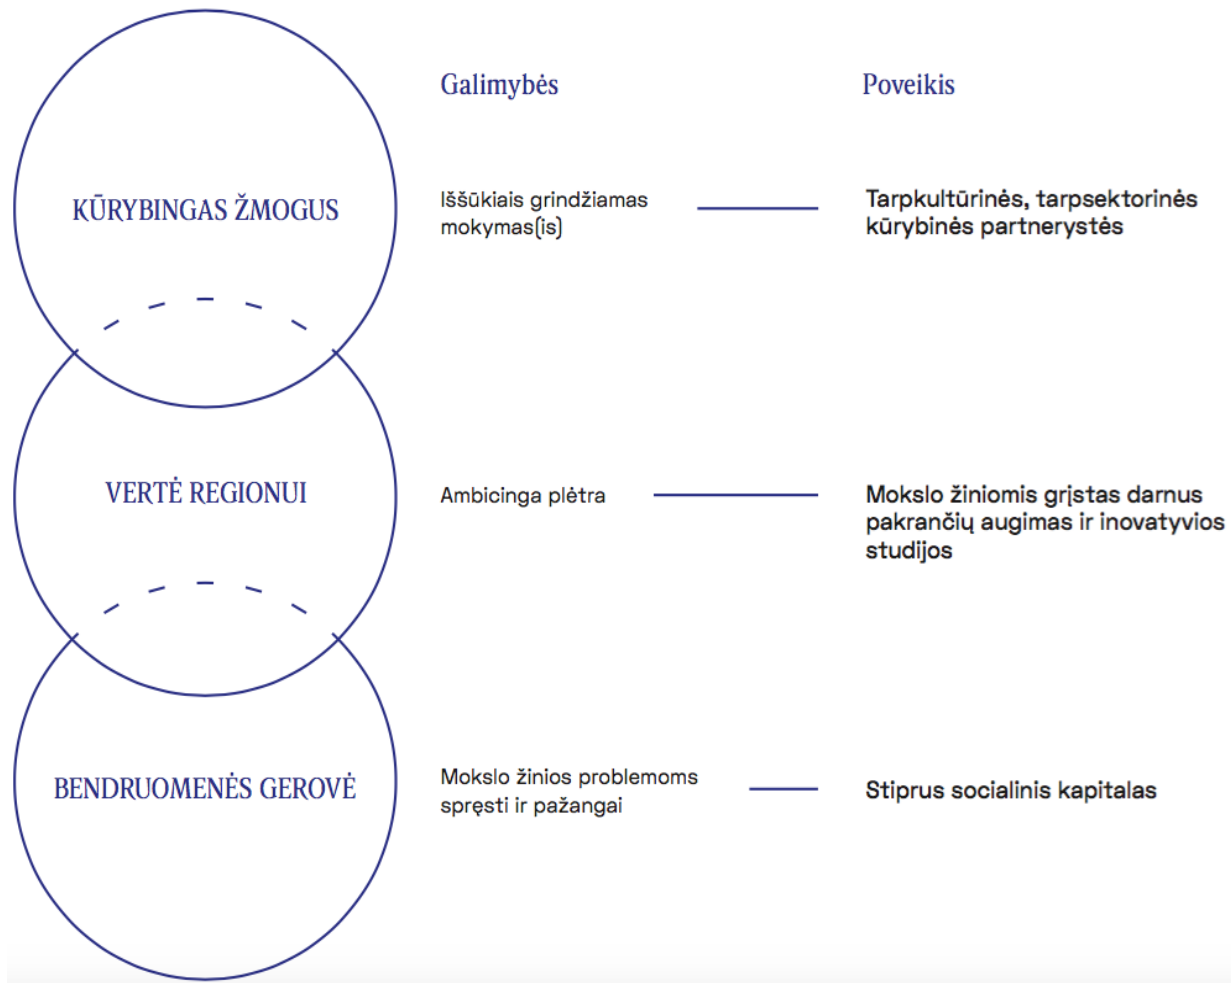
Galimybės

Poveikis

KŪRYBINGAS ŽMOGUS

Iššūkiais grindžiamas mokymas(is)

Tarpkultūrinės, tarpsektorinės kūrybinės partnerystės

VERTĖ REGIONUI

Ambicinga plėtra

Mokslo žiniomis grįstas darnus pakrančių augimas ir inovatyvios studijos

BENDRUOMENĖS GEROVĖ

Mokslo žinios problemoms spręsti ir pažangai

Stiprus socialinis kapitalas